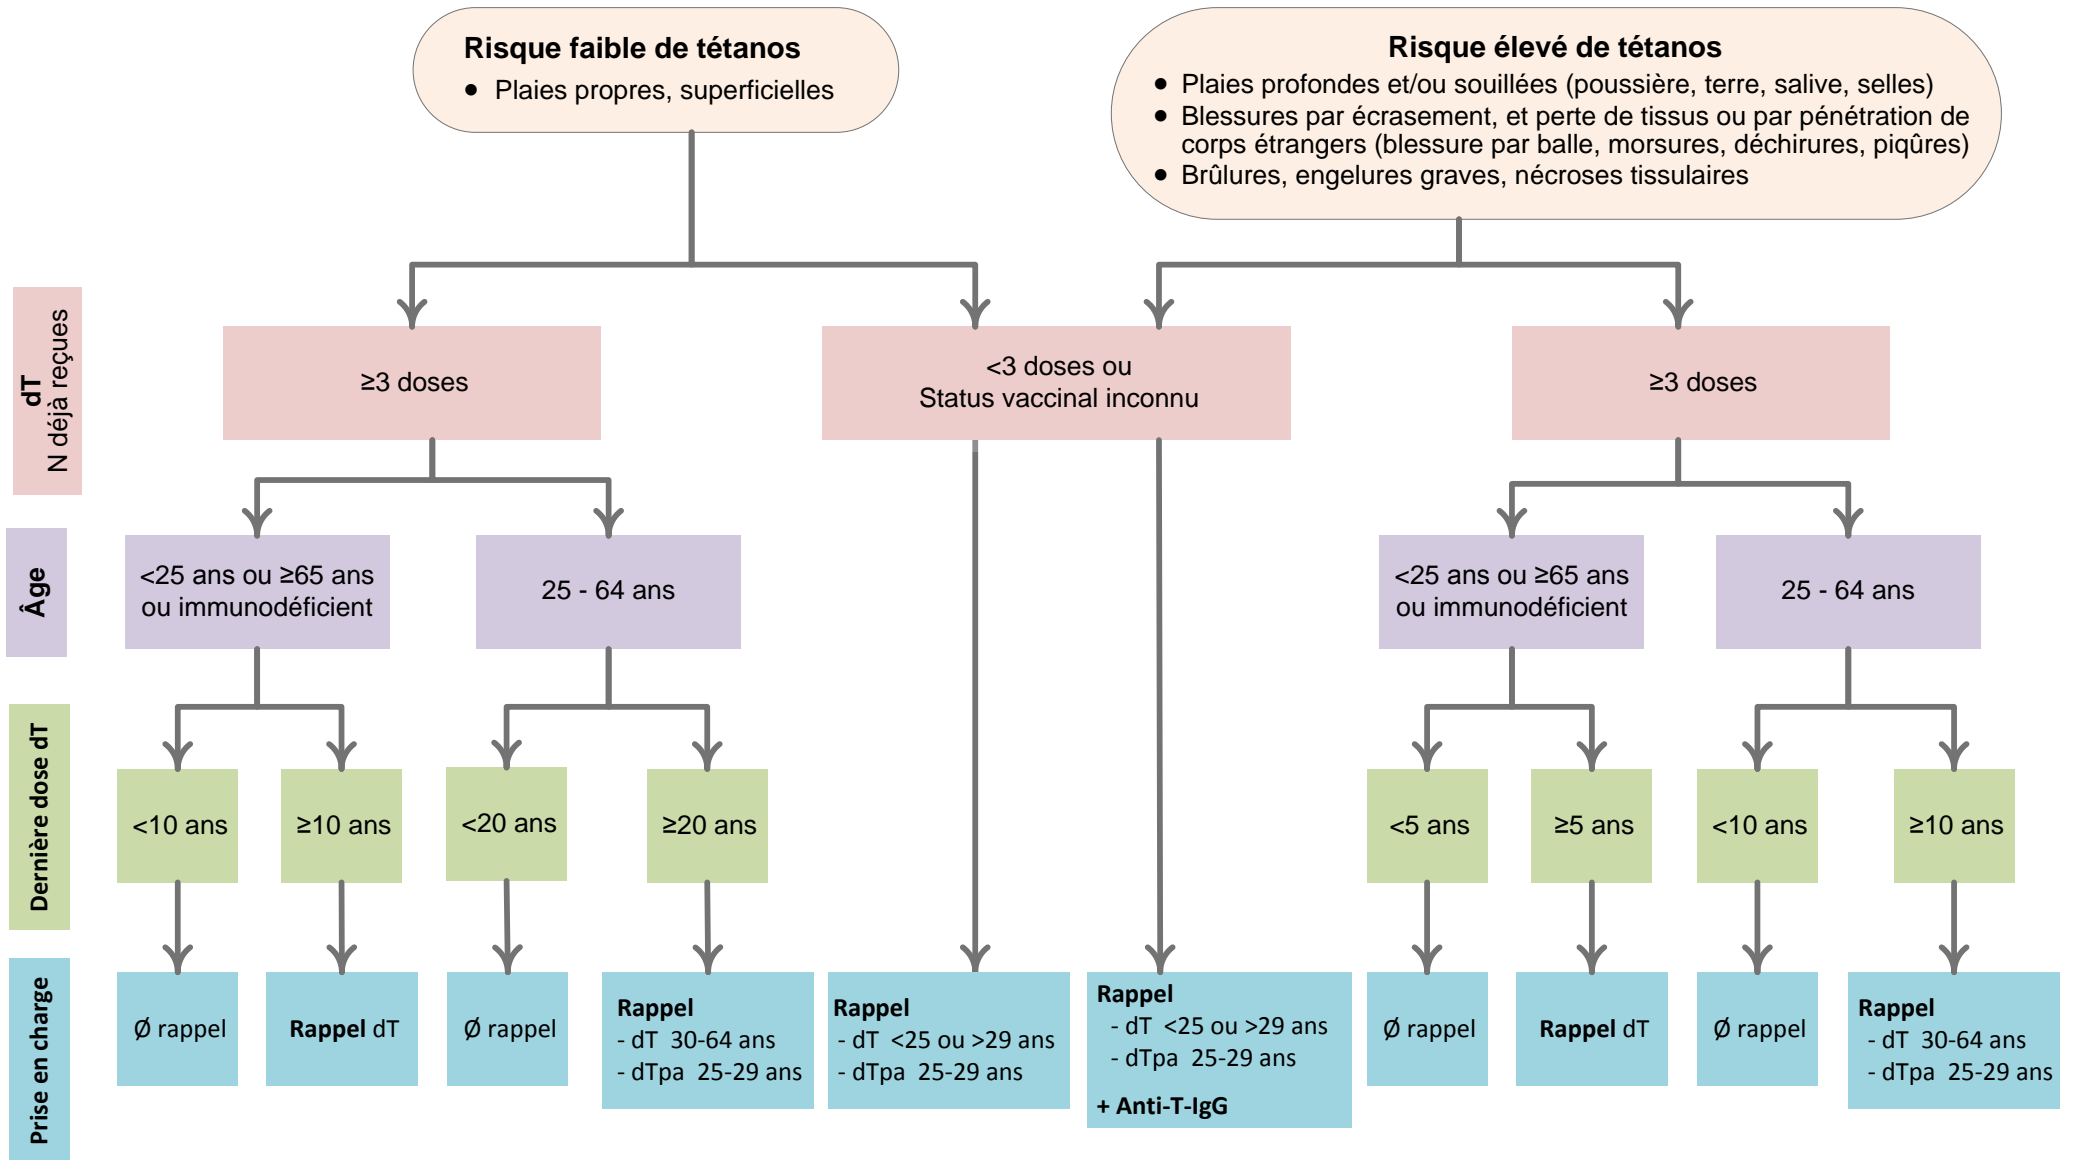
**Risque faible de tétanos**
- Plaies propres, superficielles

**Risque élevé de tétanos**
- Plaies profondes et/ou souillées (poussière, terre, salive, selles)
- Blessures par écrasement, et perte de tissus ou par pénétration de corps étrangers (blessure par balle, morsures, déchirures, piqûres)
- Brûlures, engelures graves, nécroses tissulaires

**dT** N déjà reçues

≥3 doses

<3 doses ou Status vaccinal inconnu

≥3 doses

**Âge**

<25 ans ou ≥65 ans ou immunodéficient

25 - 64 ans

<25 ans ou ≥65 ans ou immunodéficient

25 - 64 ans

**Dernière dose dT**

<10 ans

≥10 ans

<20 ans

≥20 ans

<5 ans

≥5 ans

<10 ans

≥10 ans

**Prise en charge**

Ø rappel

**Rappel** dT

Ø rappel

**Rappel**
- dT 30-64 ans
- dTpa 25-29 ans

**Rappel**
- dT <25 ou >29 ans
- dTpa 25-29 ans

**Rappel**
- dT <25 ou >29 ans
- dTpa 25-29 ans
**+ Anti-T-IgG**

Ø rappel

**Rappel** dT

Ø rappel

**Rappel**
- dT 30-64 ans
- dTpa 25-29 ans